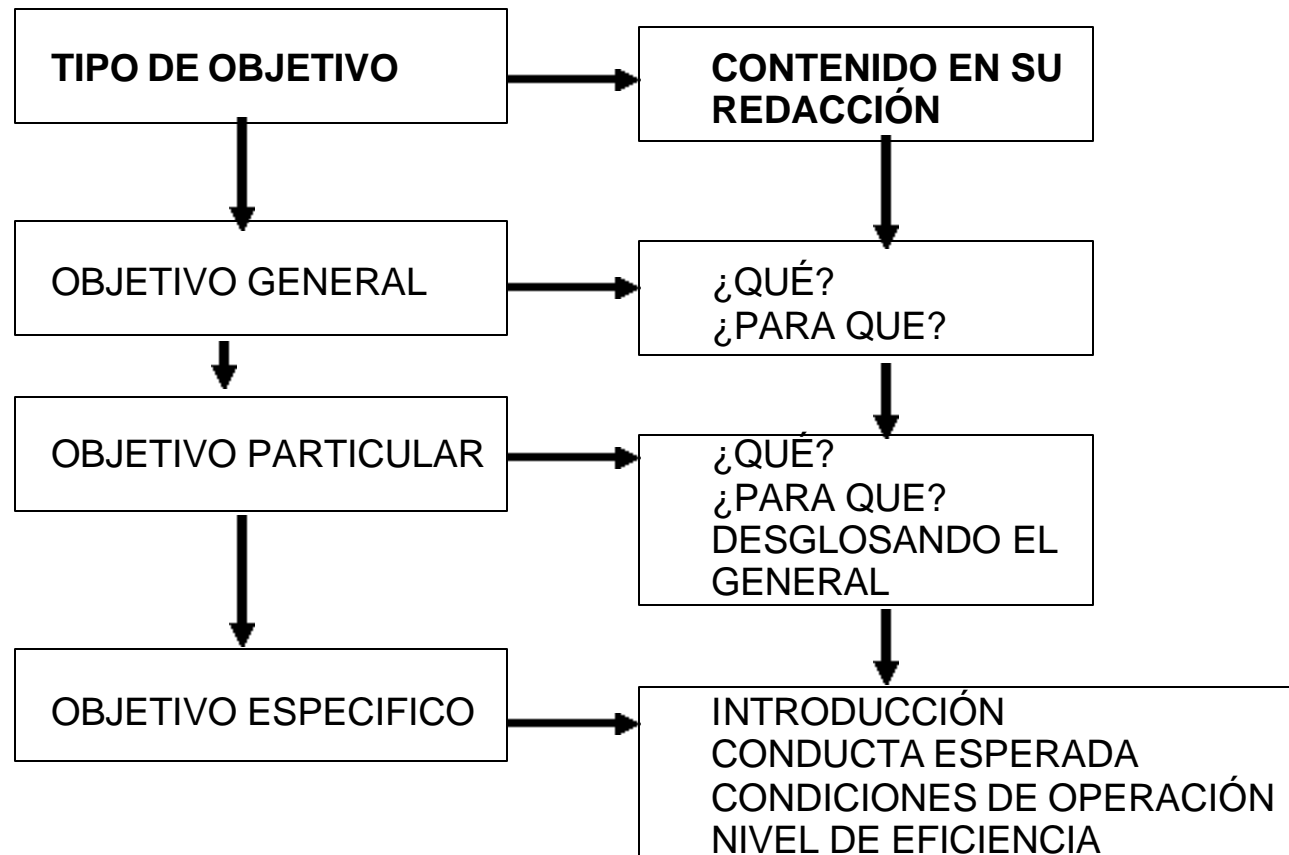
TIPO DE OBJETIVO

CONTENIDO EN SU REDACCIÓN

OBJETIVO GENERAL

¿QUÉ?
¿PARA QUE?

OBJETIVO PARTICULAR

¿QUÉ?
¿PARA QUE?
DESGLOSANDO EL GENERAL

OBJETIVO ESPECIFICO

INTRODUCCIÓN
CONDUCTA ESPERADA
CONDICIONES DE OPERACIÓN
NIVEL DE EFICIENCIA